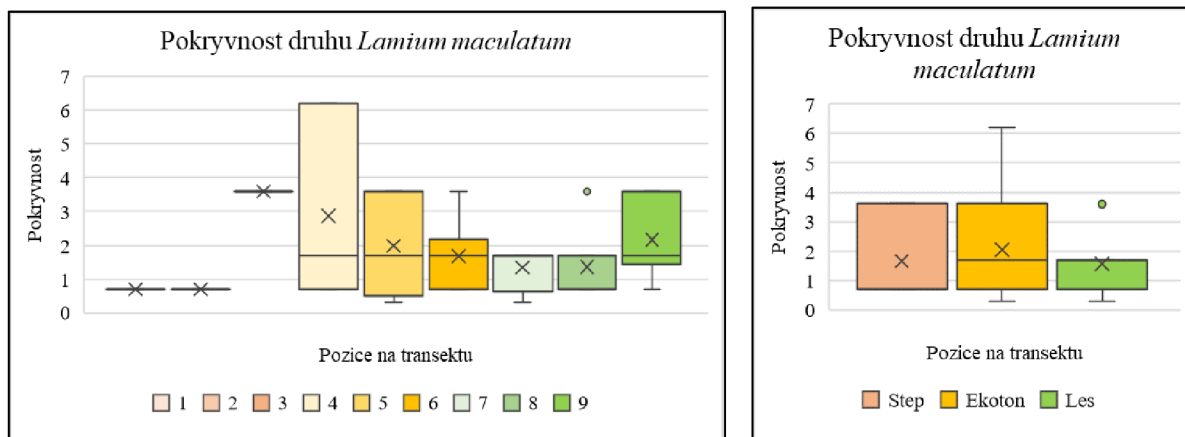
Pokryvnost druhu *Lamium maculatum*

Pokryvnost

7
6
5
4
3
2
1
0

Pozice na transektu

1 2 3 4 5 6 7 8 9

Pokryvnost druhu *Lamium maculatum*

Pokryvnost

7
6
5
4
3
2
1
0

Pozice na transektu

Step Ekoton Les